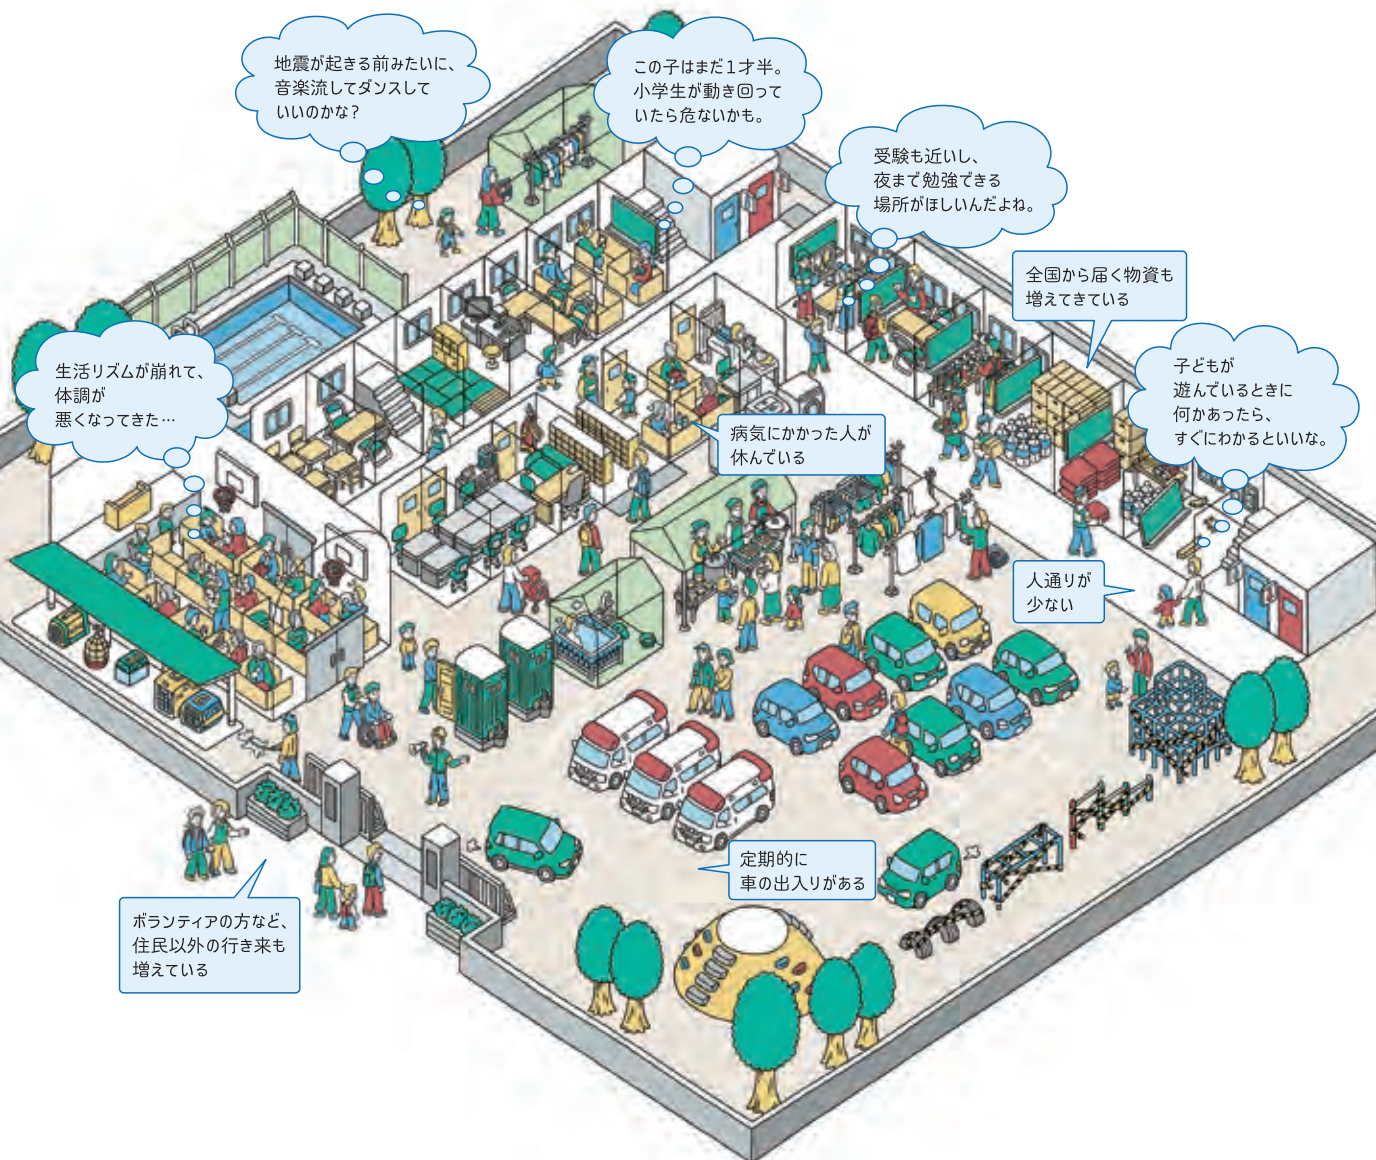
地震が起きる前みたいに、音楽流してダンスしていいのかな？

この子はまだ1才半。小学生が動き回っていたら危ないかも。

受験も近いし、夜まで勉強できる場所がほしいんだよね。

全国から届く物資も増えてきている

子どもが遊んでいるときに何かあったら、すぐにわかるといいな。

生活リズムが崩れて、体調が悪くなってきた…

病気にかかった人が休んでいる

人通りが少ない

定期的に車の出入りがある

ボランティアの方など、住民以外の行き来も増えている